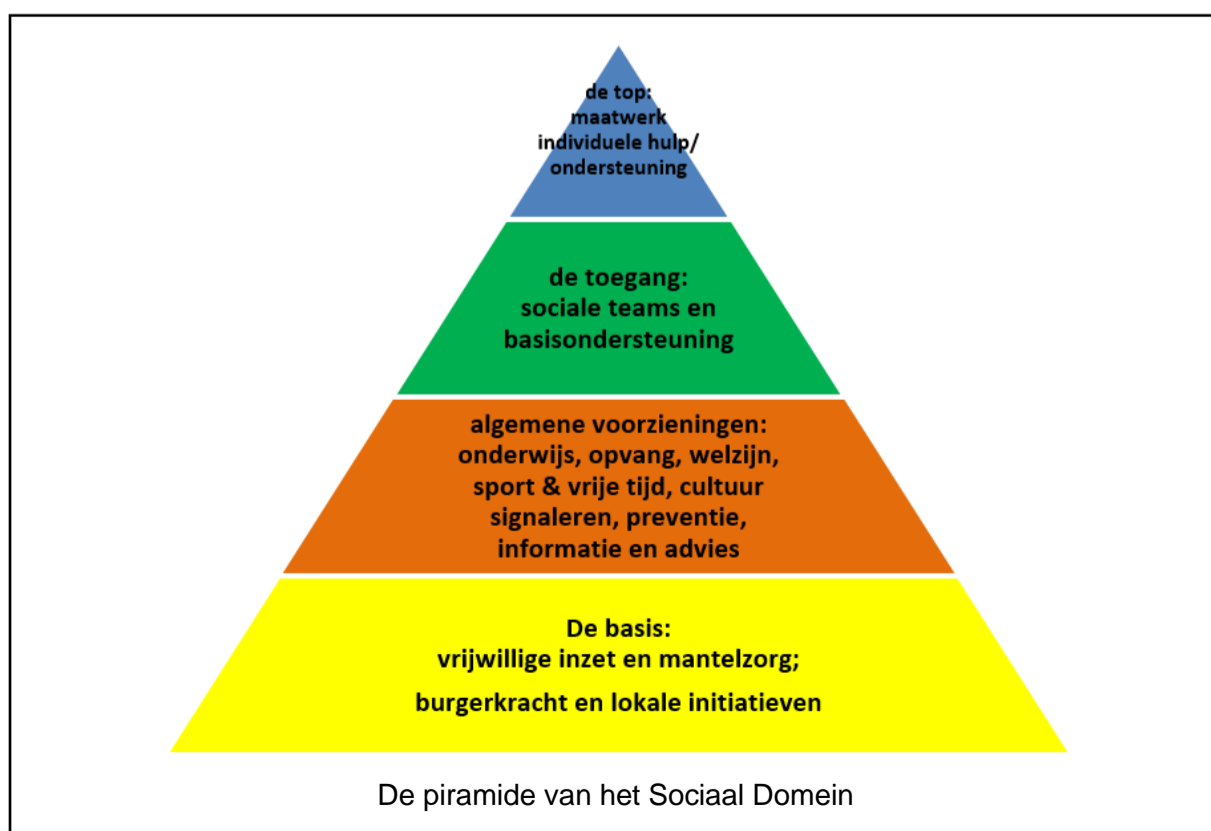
de top:
maatwerk
individuele hulp/
ondersteuning

de toegang:
sociale teams en
basisondersteuning

algemene voorzieningen:
onderwijs, opvang, welzijn,
sport & vrije tijd, cultuur
signaleren, preventie,
informatie en advies

De basis:
vrijwillige inzet en mantelzorg;

burgerkracht en lokale initiatieven

De piramide van het Sociaal Domein